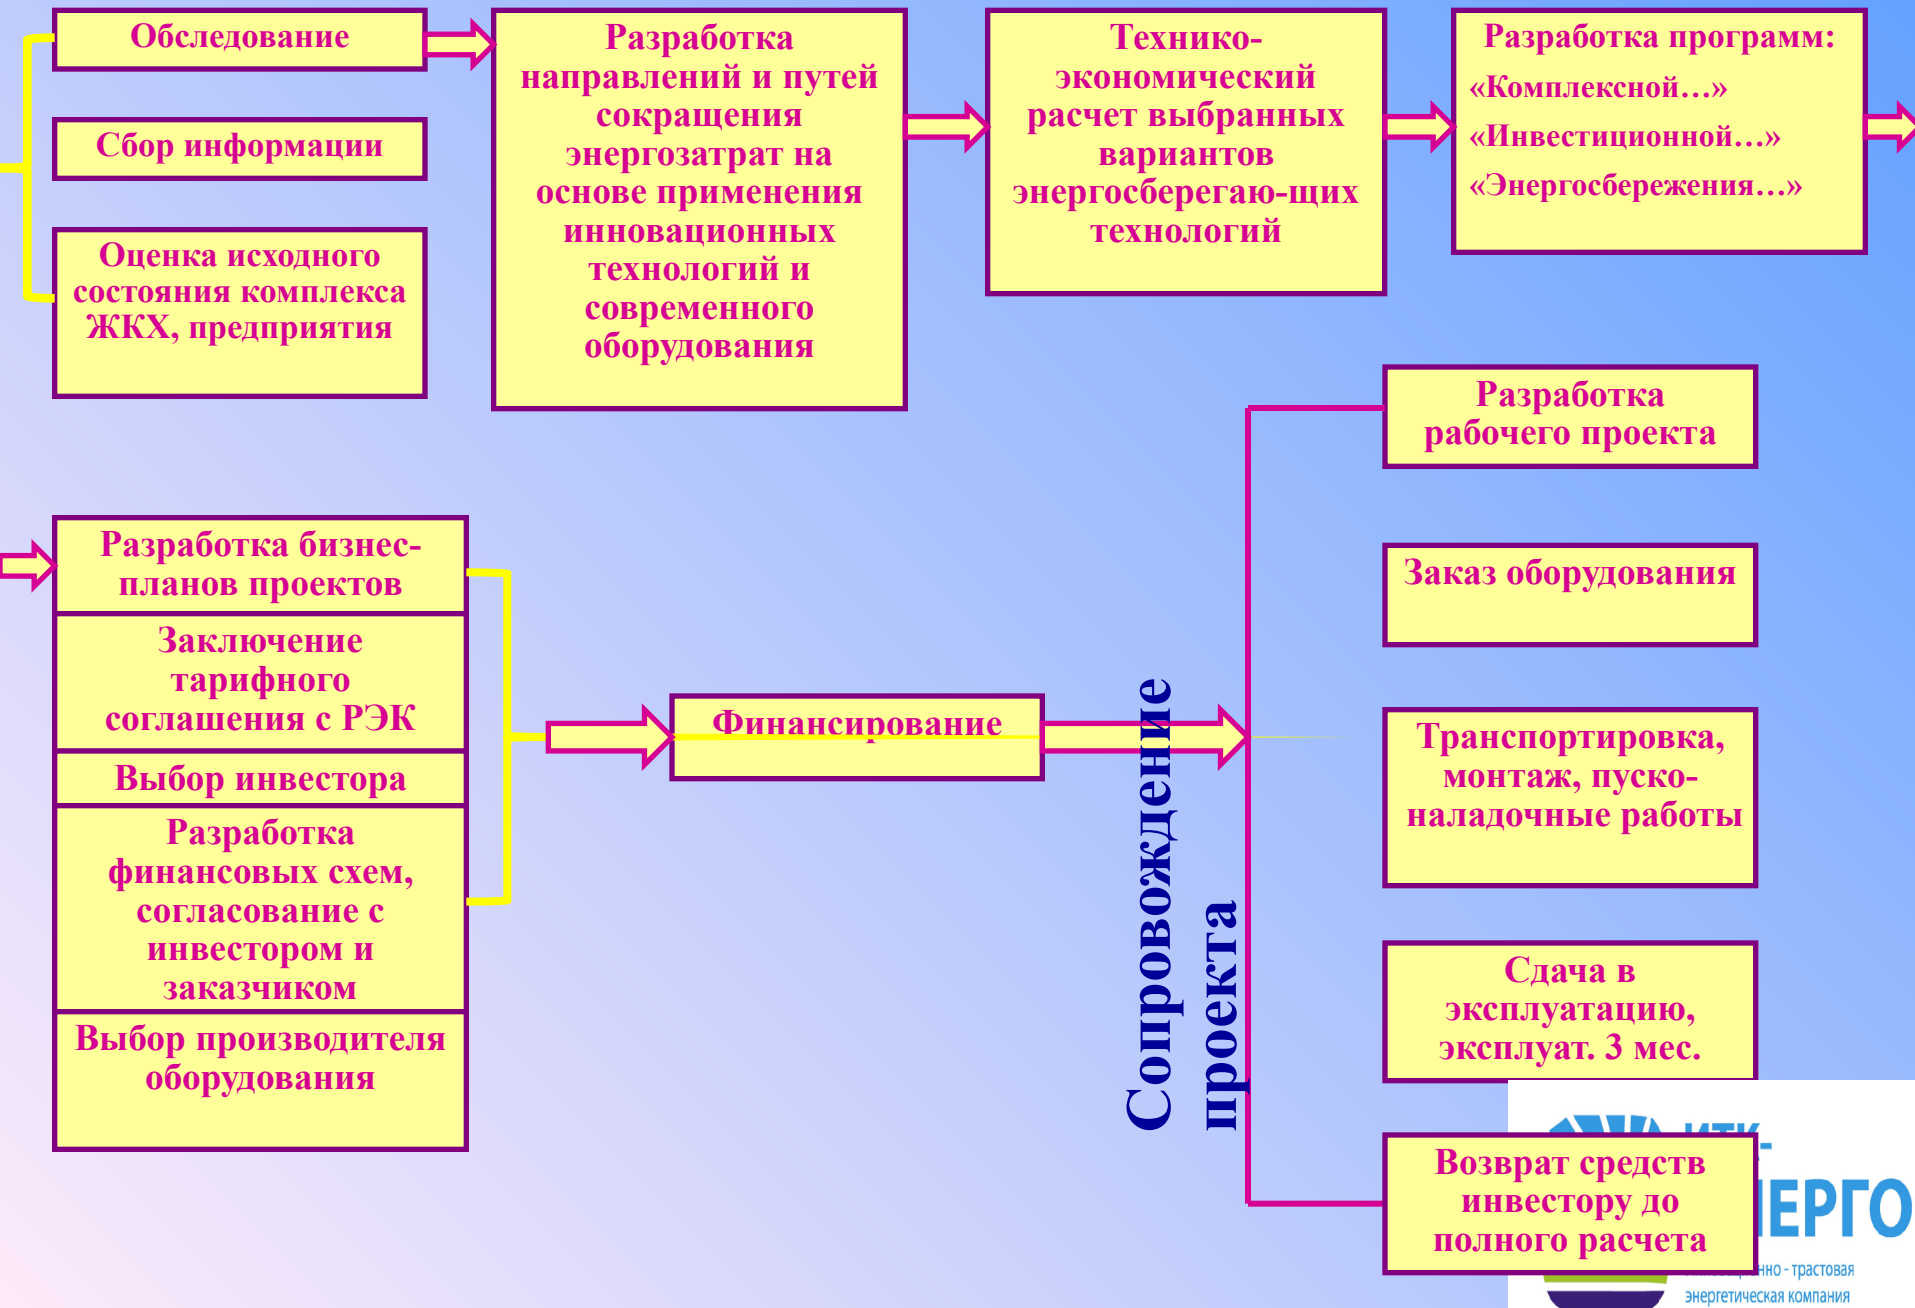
Обследование

Сбор информации

Оценка исходного состояния комплекса ЖКХ, предприятия

Разработка направлений и путей сокращения энергозатрат на основе применения инновационных технологий и современного оборудования

Технико-экономический расчет выбранных вариантов энергосберегаю-щих технологий

Разработка программ:
«Комплексной…»
«Инвестиционной…»
«Энергосбережения…»

Разработка бизнес-планов проектов

Заключение тарифного соглашения с РЭК

Выбор инвестора

Разработка финансовых схем, согласование с инвестором и заказчиком

Выбор производителя оборудования

Финансирование

Сопровождение проекта

Разработка рабочего проекта

Заказ оборудования

Транспортировка, монтаж, пуско-наладочные работы

Сдача в эксплуатацию, эксплуат. 3 мес.

Возврат средств инвестору до полного расчета

ИТК-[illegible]ЕРГО
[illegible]нно - трастовая энергетическая компания